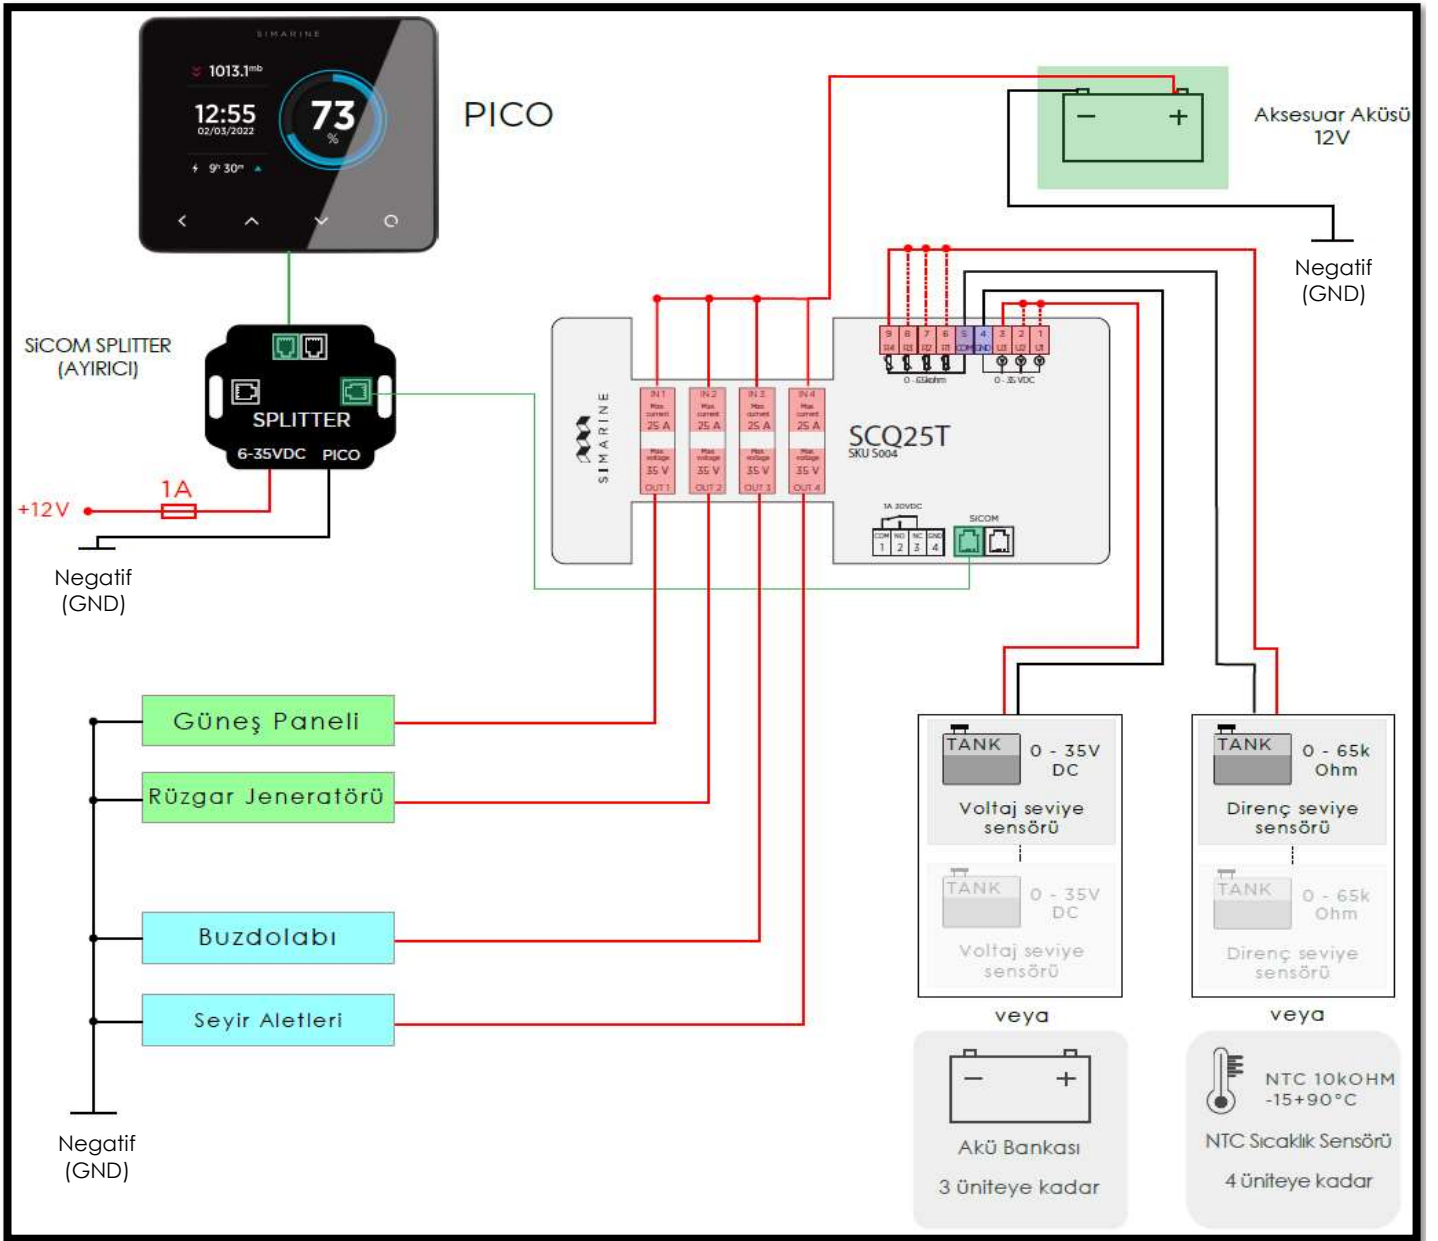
SIMARINE
1013.1mb
12:55
02/03/2022
73
%
9h 30m

PICO

Aksesuar Aküsü
12V

Negatif
(GND)

SİCOM SPLITTER
(AYIRICI)

SPLITTER
6-35VDC PICO

+12V
1A

Negatif
(GND)

SIMARINE

IN 1
Max current
25 A
Max voltage
35 V
OUT 1

IN 2
Max current
25 A
Max voltage
35 V
OUT 2

IN 3
Max current
25 A
Max voltage
35 V
OUT 3

IN 4
Max current
25 A
Max voltage
35 V
OUT 4

SCQ25T
SKU S004

9 8 7 6 5 4 3 2 1
R4 R3 R2 R1 COM GND U3 U2 U1
0 - 65kohm
0 - 35 VDC

1A 30VDC
COM NO NC GND
1 2 3 4
SICOM

Güneş Paneli
Rüzgar Jeneratörü
Buzdolabı
Seyir Aletleri

Negatif
(GND)

TANK
0 - 35V
DC
Voltaj seviye
sensörü

TANK
0 - 35V
DC
Voltaj seviye
sensörü

veya

TANK
0 - 65k
Ohm
Direnç seviye
sensörü

TANK
0 - 65k
Ohm
Direnç seviye
sensörü

veya

Akü Bankası
3 üniteye kadar

NTC 10kOHM
-15+90°C
NTC Sıcaklık Sensörü
4 üniteye kadar